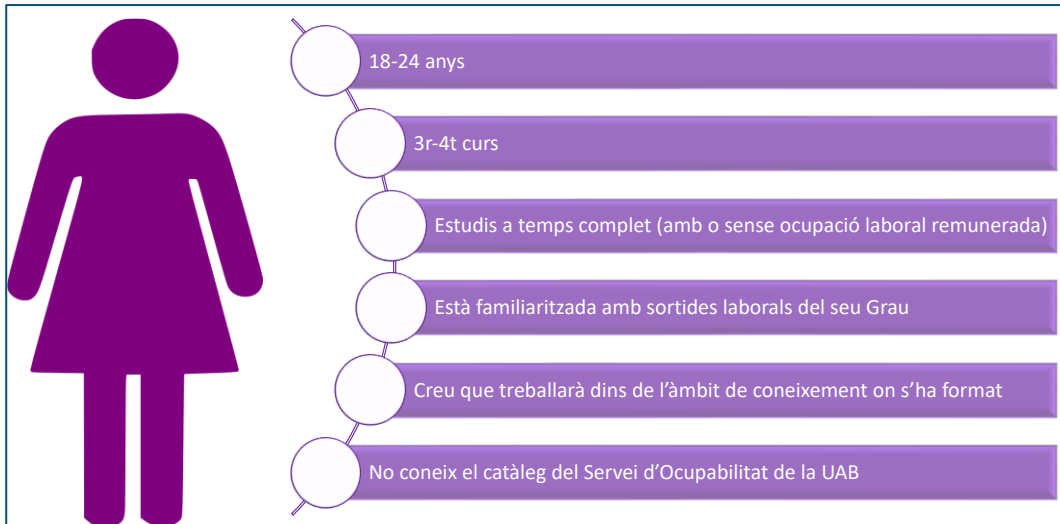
18-24 anys

3r-4t curs

Estudis a temps complet (amb o sense ocupació laboral remunerada)

Està familiaritzada amb sortides laborals del seu Grau

Creu que treballarà dins de l'àmbit de coneixement on s'ha format

No coneix el catàleg del Servei d'Ocupabilitat de la UAB